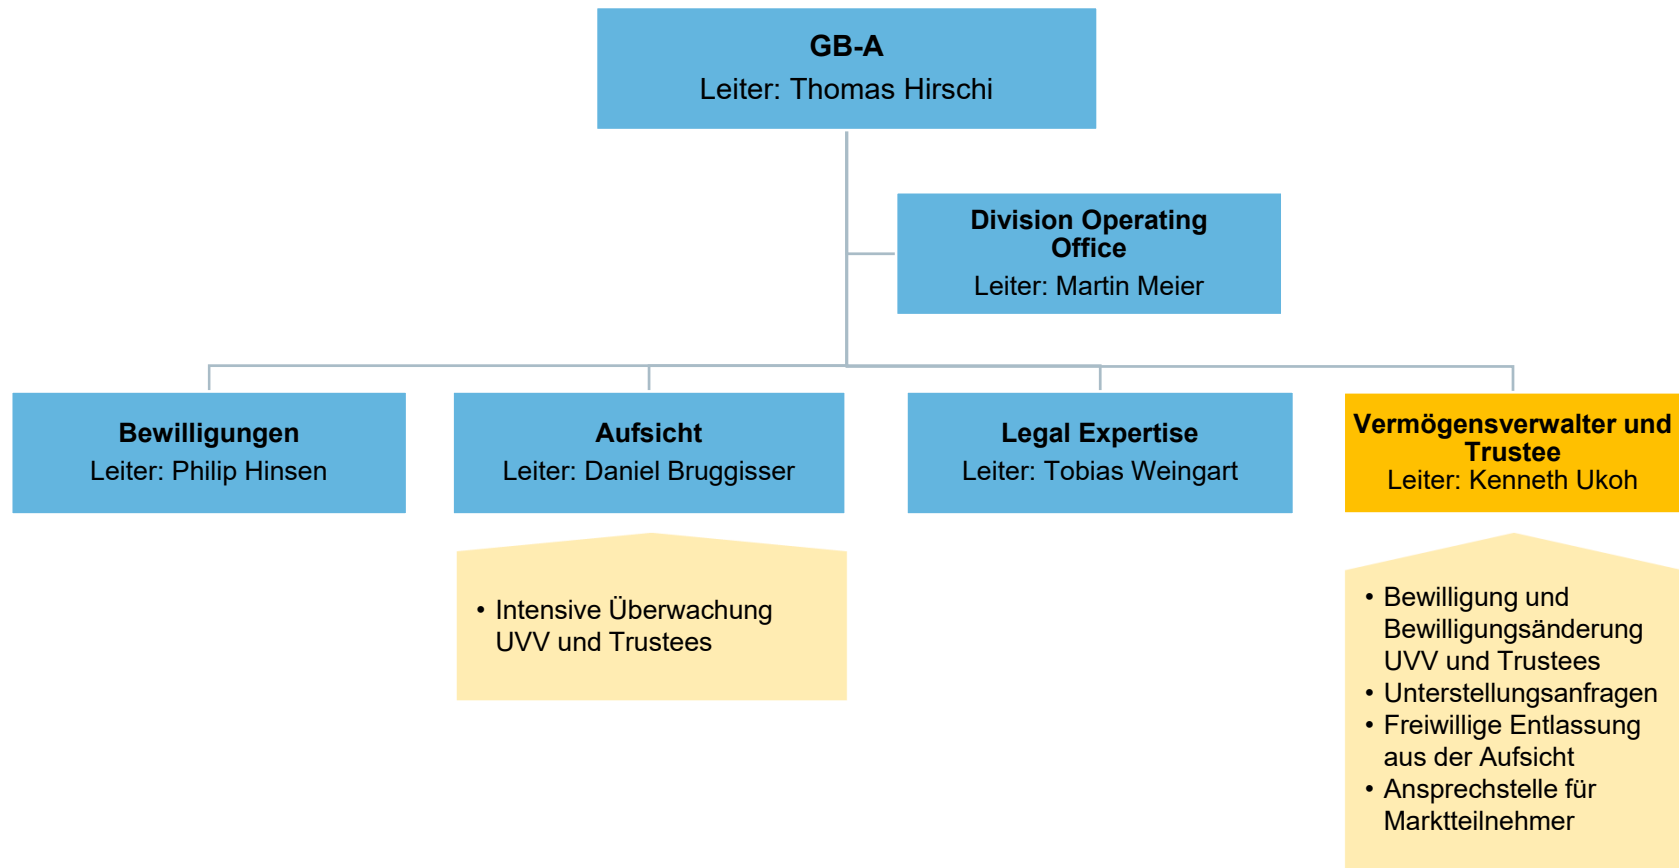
**GB-A**
Leiter: Thomas Hirschi

**Division Operating Office**
Leiter: Martin Meier

**Bewilligungen**
Leiter: Philip Hinsen

**Aufsicht**
Leiter: Daniel Bruggisser

- Intensive Überwachung UVV und Trustees

**Legal Expertise**
Leiter: Tobias Weingart

**Vermögensverwalter und Trustee**
Leiter: Kenneth Ukoh

- Bewilligung und Bewilligungsänderung UVV und Trustees
- Unterstellungsanfragen
- Freiwillige Entlassung aus der Aufsicht
- Ansprechstelle für Marktteilnehmer